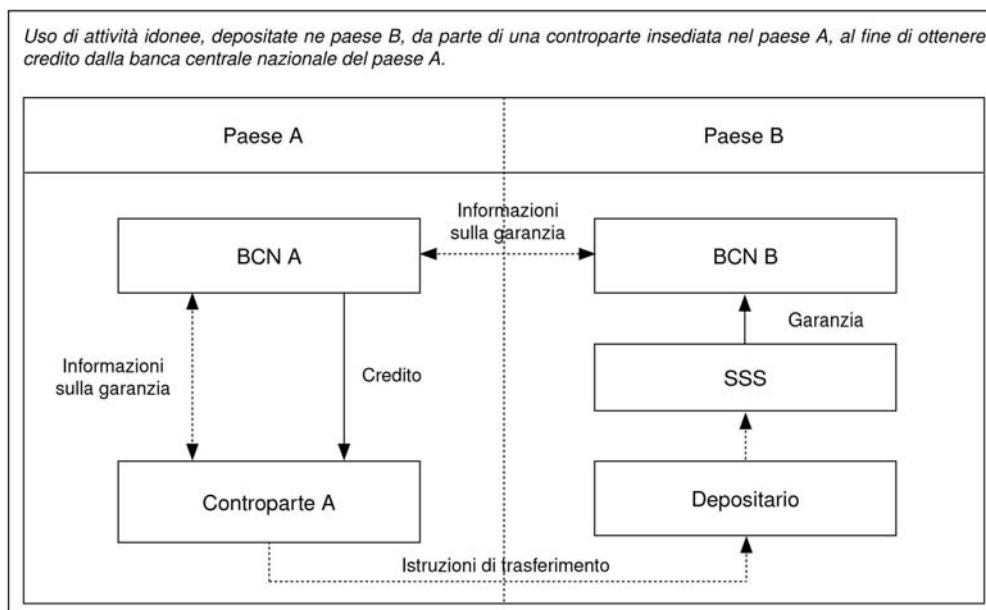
Uso di attività idonee, depositate ne paese B, da parte di una controparte insediata nel paese A, al fine di ottenere credito dalla banca centrale nazionale del paese A.

Paese A

Paese B

Informazioni sulla garanzia

BCN A

BCN B

Garanzia

Informazioni sulla garanzia

Credito

SSS

Controparte A

Depositario

Istruzioni di trasferimento